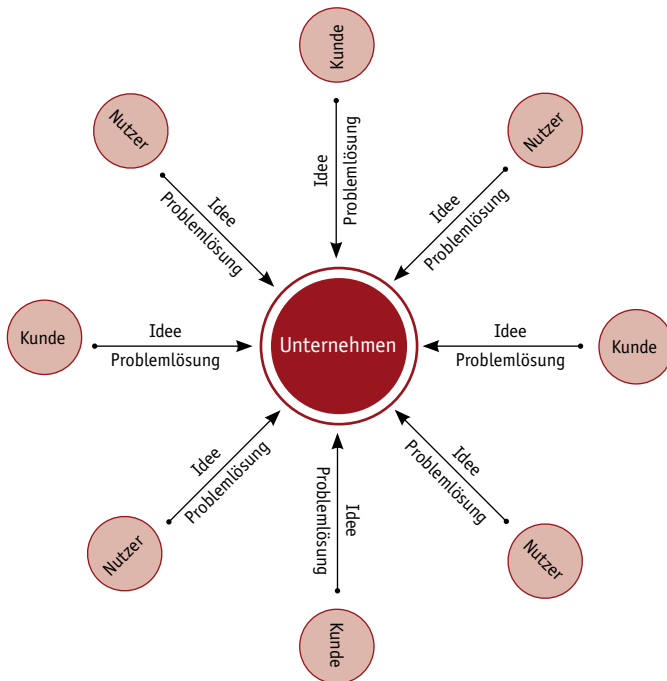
Kunde

Idee
Problemlösung

Nutzer

Idee
Problemlösung

Nutzer

Idee
Problemlösung

Kunde

Idee
Problemlösung

Unternehmen

Idee
Problemlösung

Kunde

Idee
Problemlösung

Idee
Problemlösung

Nutzer

Idee
Problemlösung

Nutzer

Kunde